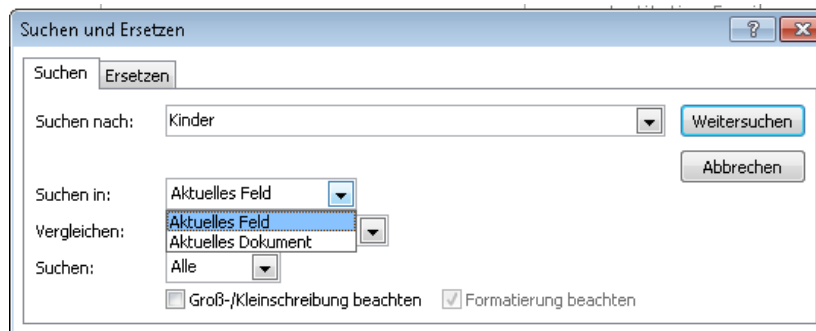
Suchen und Ersetzen

?

Suchen | Ersetzen

Suchen nach: Kinder

Weitersuchen

Abbrechen

Suchen in: Aktuelles Feld

Aktuelles Feld
Aktuelles Dokument

Vergleichen:

Suchen: Alle

Groß-/Kleinschreibung beachten

Formatierung beachten